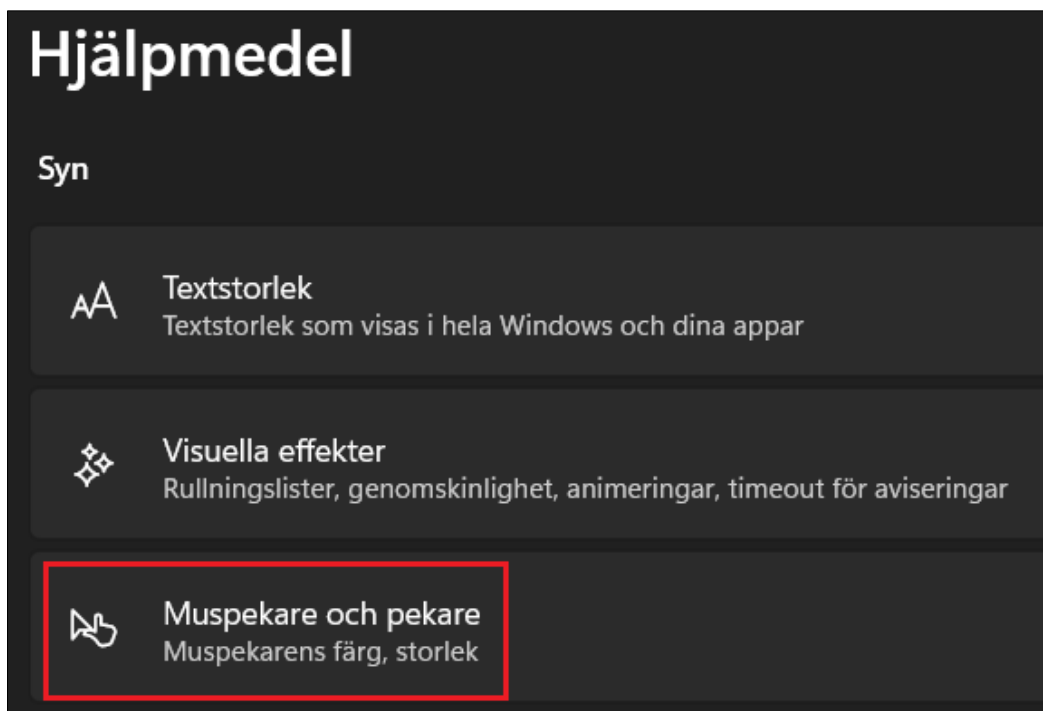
Hjälpmedel

Syn

Textstorlek
Textstorlek som visas i hela Windows och dina appar

Visuella effekter
Rullningslister, genomskinlighet, animeringar, timeout för aviseringar

Muspekare och pekare
Muspekarens färg, storlek